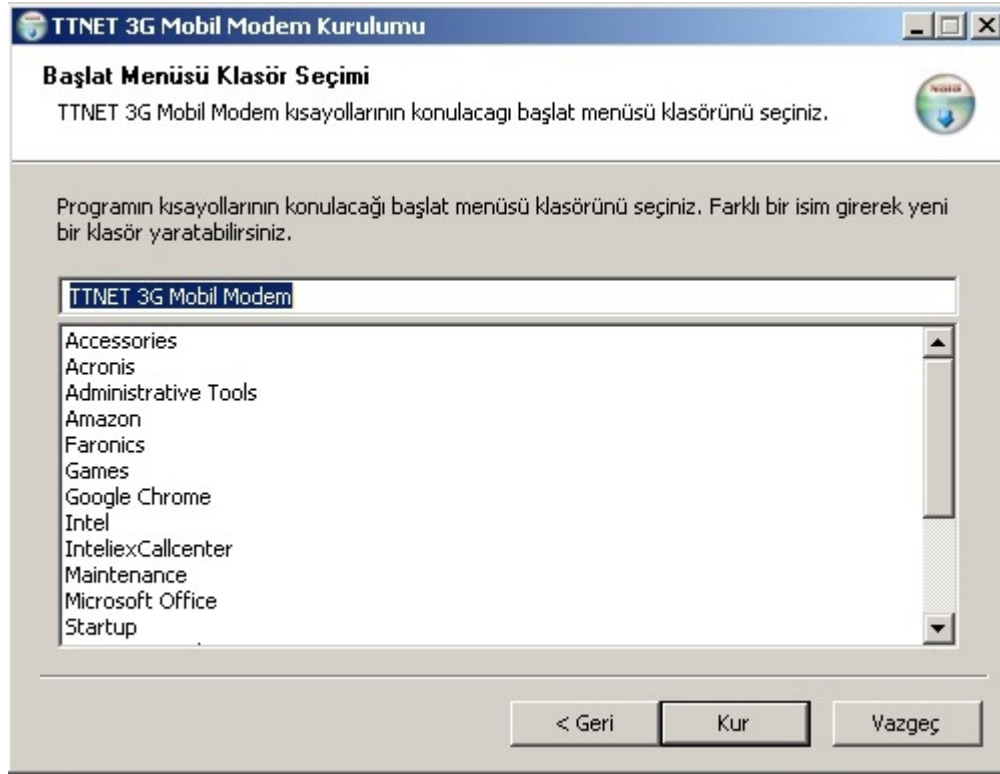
TTNET 3G Mobil Modem Kurulumu

Başlat Menüsü Klasör Seçimi
TTNET 3G Mobil Modem kısayollarının konulacagı başlat menüsü klasörünü seçiniz.

Programın kısayollarının konulacağı başlat menüsü klasörünü seçiniz. Farklı bir isim girerek yeni bir klasör yaratabilirsiniz.

TTNET 3G Mobil Modem

Accessories
Acronis
Administrative Tools
Amazon
Faronics
Games
Google Chrome
Intel
InteliexCallcenter
Maintenance
Microsoft Office
Startup

< Geri
Kur
Vazgeç